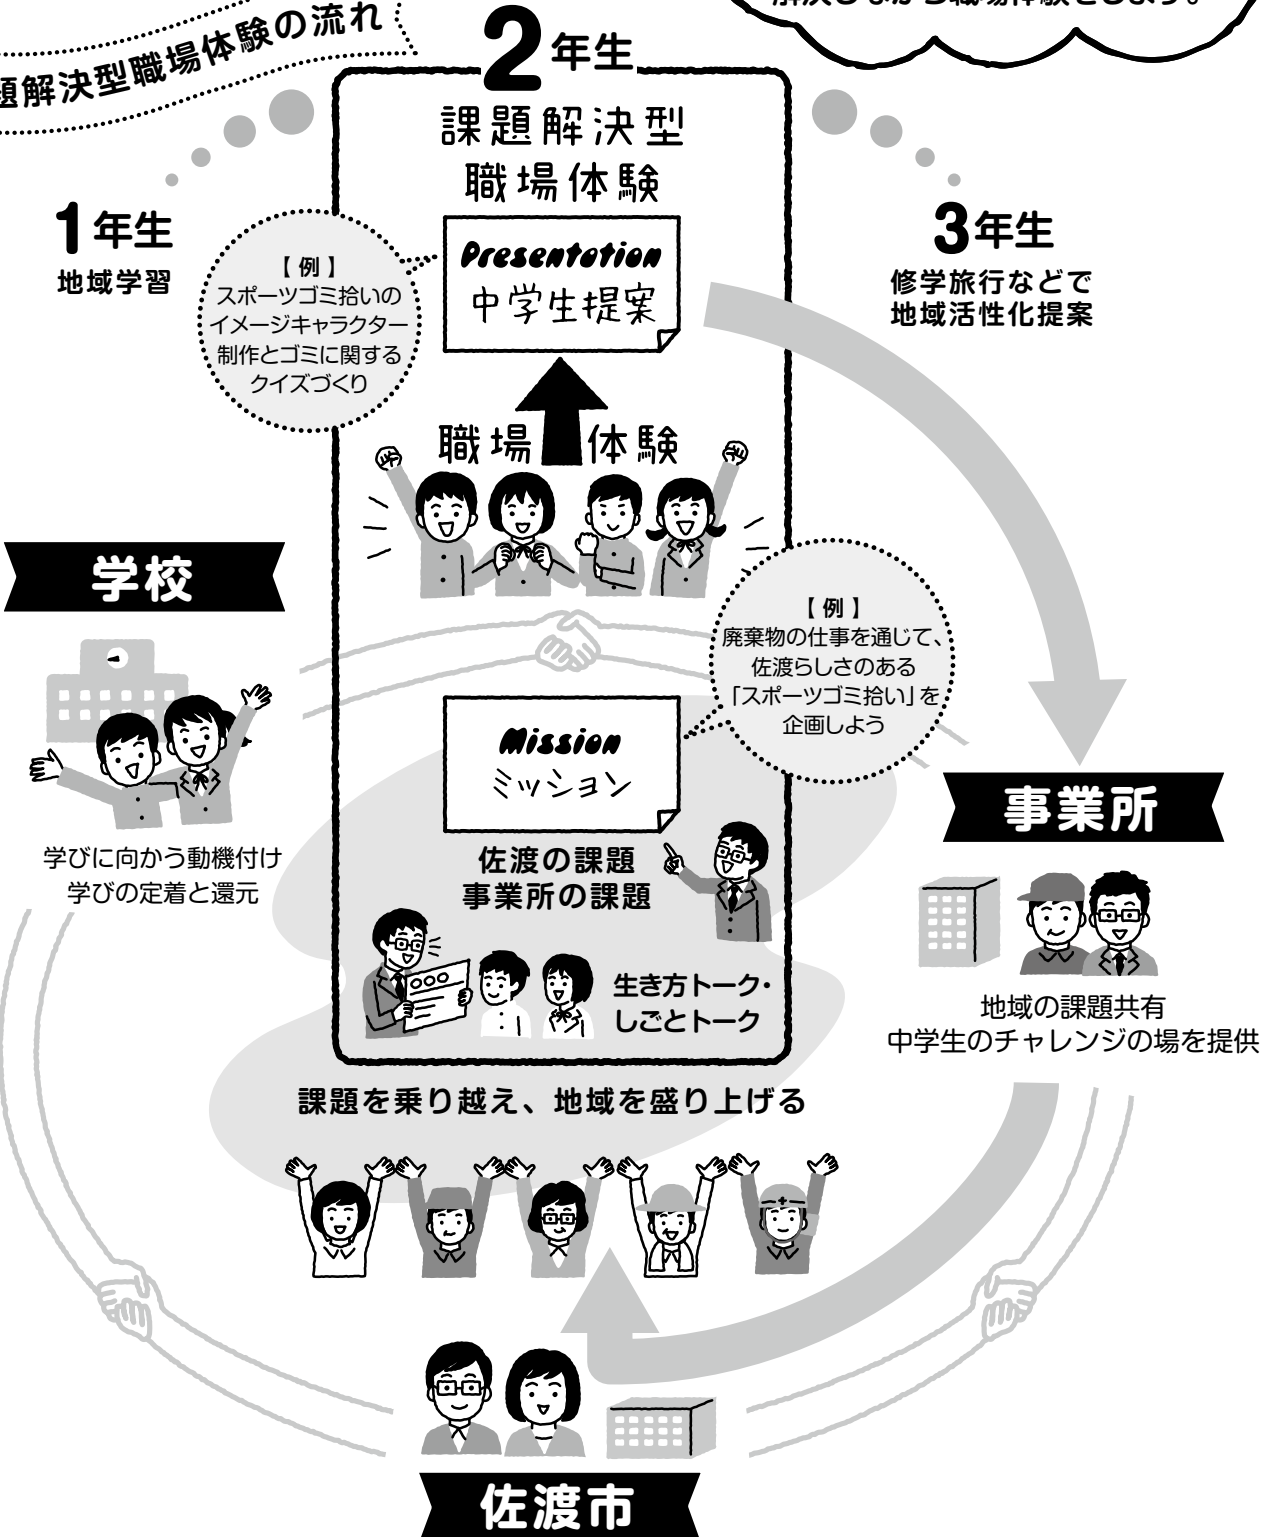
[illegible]題解決型職場体験の流れ

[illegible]解決しながら職場体験をします。

2年生
課題解決型
職場体験

1年生
地域学習

【例】
スポーツゴミ拾いのイメージキャラクター制作とゴミに関するクイズづくり

Presentation
中学生提案

3年生
修学旅行などで
地域活性化提案

職場体験

学校

学びに向かう動機付け
学びの定着と還元

【例】
廃棄物の仕事を通じて、佐渡らしさのある「スポーツゴミ拾い」を企画しよう

Mission
ミッション

佐渡の課題
事業所の課題

生き方トーク・
しごとトーク

事業所

地域の課題共有
中学生のチャレンジの場を提供

課題を乗り越え、地域を盛り上げる

佐渡市